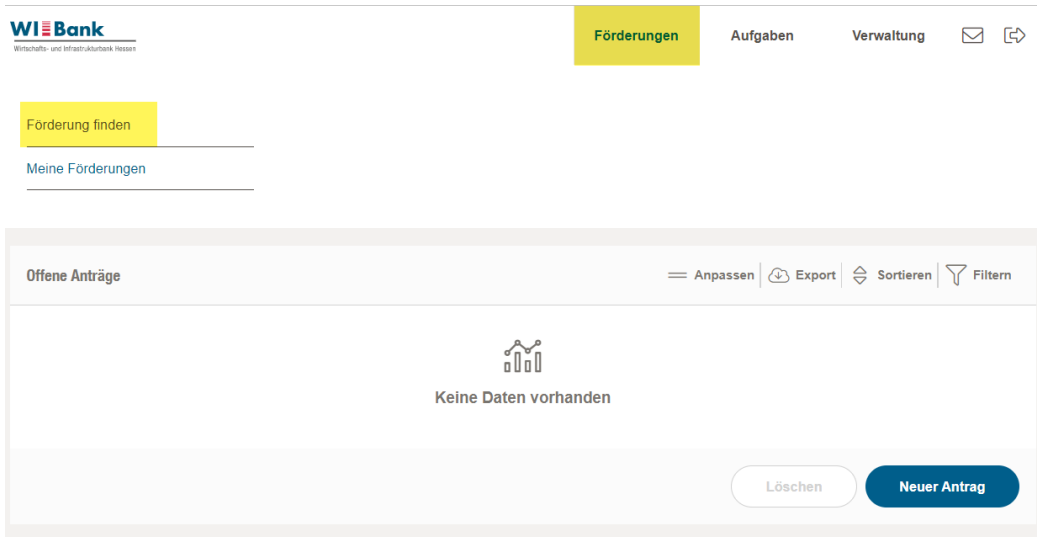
WI Bank
Wirtschafts- und Infrastrukturbank Hessen

Förderungen
Aufgaben
Verwaltung

Förderung finden
Meine Förderungen

Offene Anträge
Anpassen
Export
Sortieren
Filtern

Keine Daten vorhanden

Löschen
Neuer Antrag